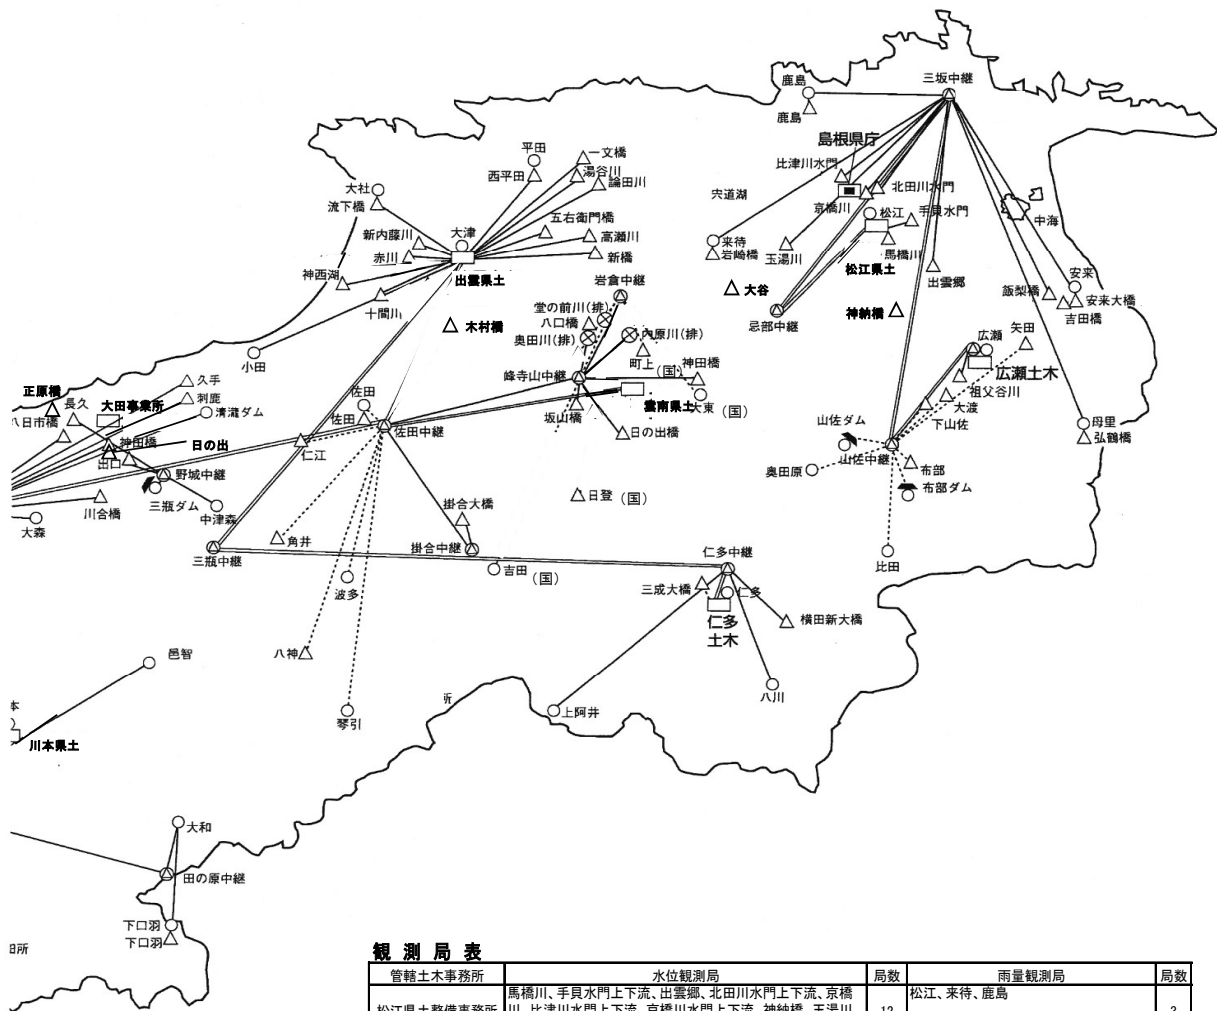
鹿島
鹿島
三坂中継
島根県庁
比津川水門
宍道湖
京橋川
北田川水門
松江
手貝水門
中海
来待
岩崎橋
玉湯川
馬橋川
松江県土
安来
飯梨橋
安来大橋
吉田橋
出雲郷
△ 大谷
忌部中継
神納橋 △
平田
西平田
一文橋
湯谷川
論田川
大社
流下橋
五右衛門橋
大津
新内藤川
高瀬川
赤川
新橋
出雲県土
神西湖
十間川
岩倉中継
堂の前川(排)
八口橋
奥田川(排)
内原川(排)
町上
△ 木村橋
小田
峰寺山中継
(国)
神田橋
坂山橋
雲南県土
大東(国)
日の出橋
広瀬
矢田
広瀬土木
祖父谷川
大渡
下山佐
山佐ダム
山佐中継
布部
奥田原
布部ダム
母里
弘鶴橋
正原橋
長久
久手
大田事務所
刺鹿
八日市橋
清瀧ダム
神田橋
日の出
佐田
佐田
佐田中継
仁江
出口
野城中継
三瓶ダム
中津森
川合橋
大森
掛合大橋
△日登(国)
角井
三瓶中継
掛合中継
吉田(国)
波多
仁多中継
三成大橋
仁多
横田新大橋
仁多土木
比田
八神
邑智
八川
上阿井
琴引
川本県土
大和
田の原中継
下口羽
下口羽
観測局表
| 管轄土木事務所 | 水位観測局 | 局数 | 雨量観測局 | 局数 |
|---|---|---|---|---|
| 松江県土整備事務所 | 馬橋川、手貝水門上下流、出雲郷、北田川水門上下流、京橋川、比津川水門上下流、京橋川水門上下流、神納橋、玉湯川 | 12 | 松江、来待、鹿島 | 3 |